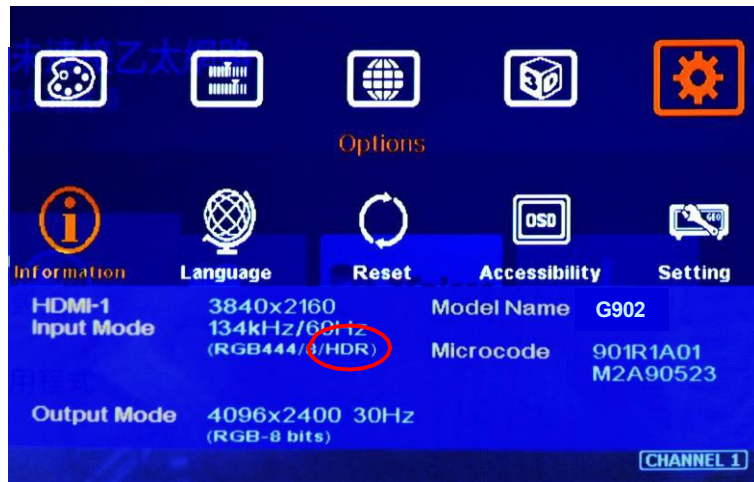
未連結乙太網路

Options

Information Language Reset Accessibility Setting

HDMI-1
Input Mode
3840x2160
134kHz/60Hz
(RGB444/8/HDR)

Model Name G902

Microcode 901R1A01 M2A90523

Output Mode 4096x2400 30Hz
(RGB-8 bits)

CHANNEL 1